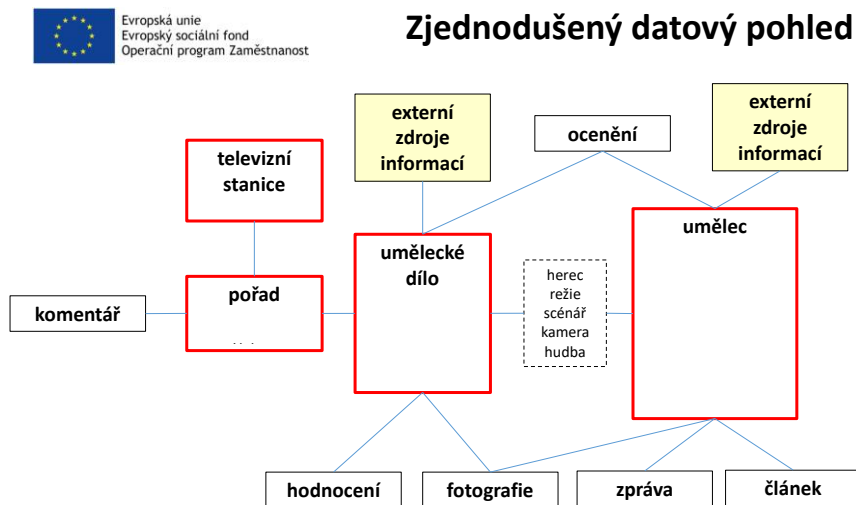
Evropská unie
Evropský sociální fond
Operační program Zaměstnanost

Zjednodušený datový pohled

externí zdroje informací

ocenění

externí zdroje informací

televizní stanice

umělecké dílo

umělec

pořad

herec
režie
scénář
kamera
hudba

komentář

hodnocení

fotografie

zpráva

článek